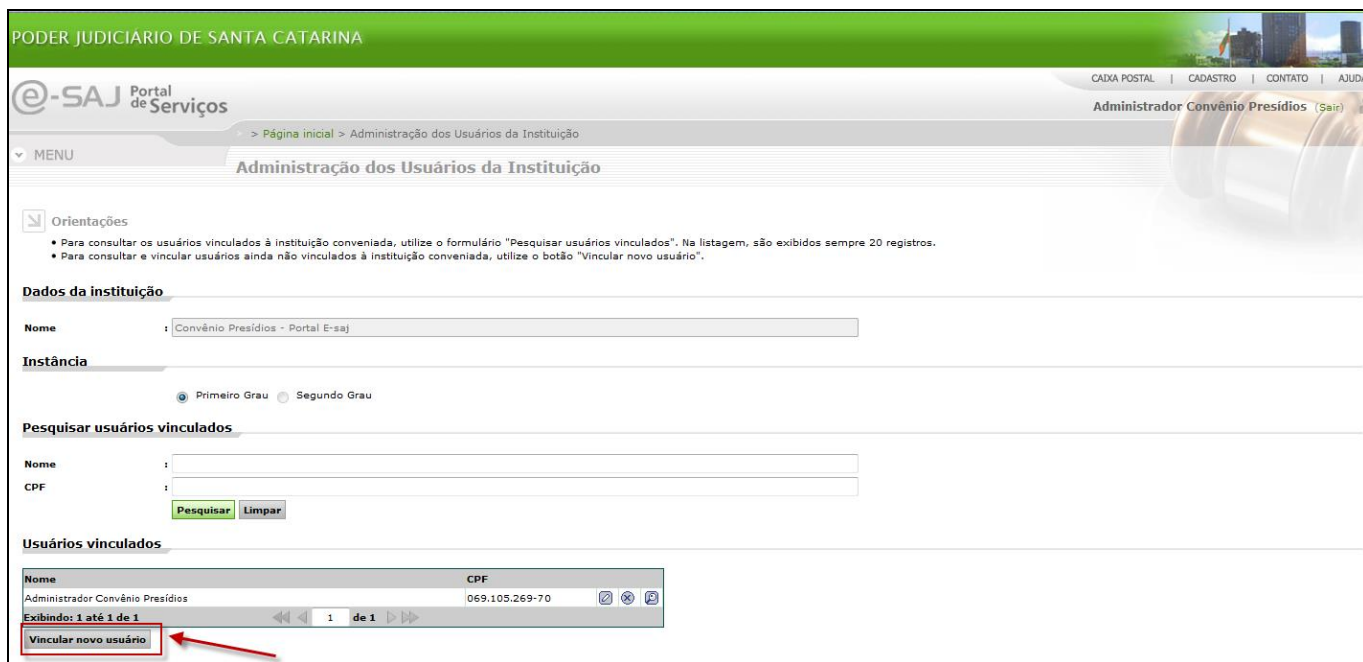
PODER JUDICIARIO DE SANTA CATARINA

CAIXA POSTAL | CADASTRO | CONTATO | AJUDA

e-SAJ Portal de Serviços

Administrador Convênio Presídios (Sair)

> Página inicial > Administração dos Usuários da Instituição

MENU

Administração dos Usuários da Instituição

Orientações

• Para consultar os usuários vinculados à instituição conveniada, utilize o formulário "Pesquisar usuários vinculados". Na listagem, são exibidos sempre 20 registros.
• Para consultar e vincular usuários ainda não vinculados à instituição conveniada, utilize o botão "Vincular novo usuário".

Dados da instituição

Nome : Convênio Presídios - Portal E-saj

Instância

Primeiro Grau Segundo Grau

Pesquisar usuários vinculados

Nome :

CPF :

Pesquisar Limpar

Usuários vinculados

| Nome | CPF |
|---|---|
| Administrador Convênio Presídios | 069.105.269-70 |

Exibindo: 1 até 1 de 1 1 de 1

Vincular novo usuário